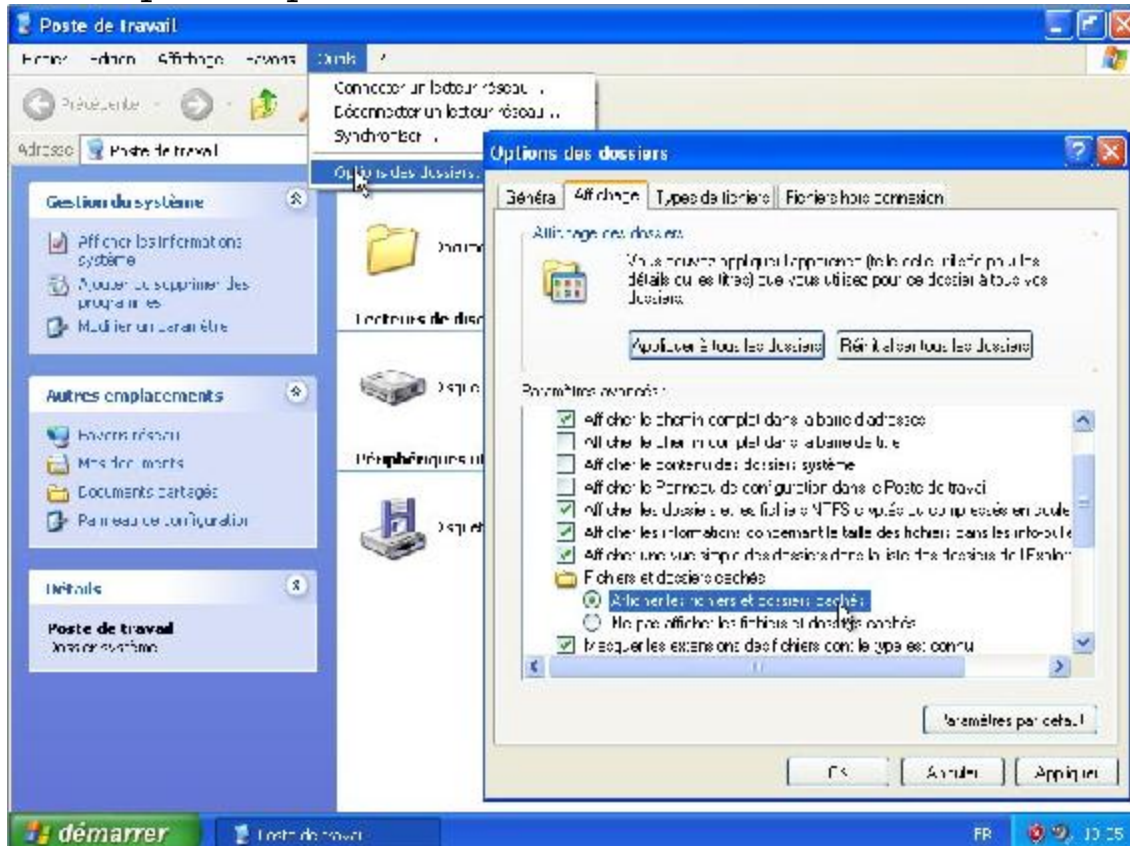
Poste de travail

Fichier Edition Affichage Favoris Outils ?

Précédente

Adresse Poste de travail

Connecter un lecteur réseau...
Déconnecter un lecteur réseau...
Synchroniser...
Options des dossiers...

Gestion du système

Afficher les informations système
Ajouter ou supprimer des programmes
Modifier un paramètre

Autres emplacements

Favoris réseau
Mes documents
Documents partagés
Panneau de configuration

Détails

Poste de travail
Dossier système

Docum

Lecteurs de disq

Disque

Périphériques ut

Disque

Options des dossiers

Général Affichage Types de fichiers Fichiers hors connexion

Affichage des dossiers

Vous pouvez appliquer l'apparence (telle que l'affichage par les détails ou les titres) que vous utilisez pour ce dossier à tous vos dossiers.

Appliquer à tous les dossiers Réinitialiser tous les dossiers

Paramètres avancés :

Afficher le chemin complet dans la barre d'adresse
Afficher le chemin complet dans la barre de titre
Afficher le contenu des dossiers système
Afficher le Panneau de configuration dans le Poste de travail
Afficher les dossiers et les fichiers NTFS cryptés ou compressés en coule
Afficher les informations concernant la taille des fichiers dans les info-bulle
Afficher une vue simple des dossiers dans la liste des dossiers de l'Explor
Fichiers et dossiers cachés
Afficher les fichiers et dossiers cachés
Ne pas afficher les fichiers et dossiers cachés
Masquer les extensions des fichiers dont le type est connu

Paramètres par défaut

OK Annuler Appliquer

démarrer Poste de travail FR 10:25